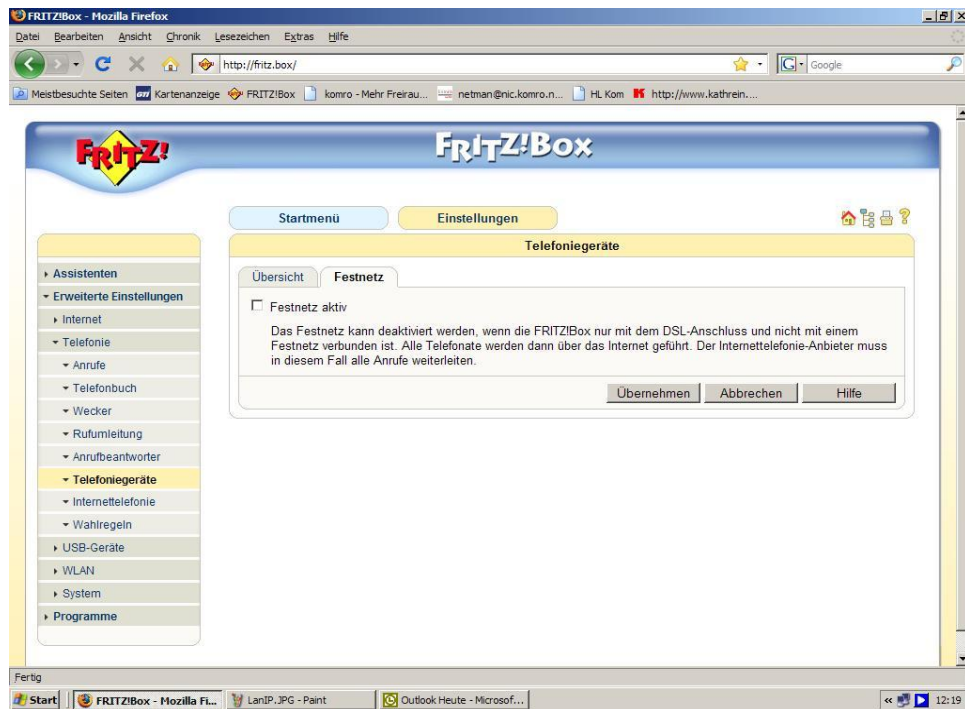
FRITZ!Box - Mozilla Firefox

Datei Bearbeiten Ansicht Chronik Lesezeichen Extras Hilfe

http://fritz.box/

Google

Meistbesuchte Seiten Kartenanzeige FRITZ!Box komro - Mehr Freirau... netman@nic.komro.n... HL Kom http://www.kathrein....

FRITZ!

FRITZ!Box

Startmenü

Einstellungen

Telefoniegeräte

Assistenten
Erweiterte Einstellungen
Internet
Telefonie
Anrufe
Telefonbuch
Wecker
Rufumleitung
Anrufbeantworter
Telefoniegeräte
Internettelefonie
Wahlregeln
USB-Geräte
WLAN
System
Programme

Übersicht Festnetz

Festnetz aktiv

Das Festnetz kann deaktiviert werden, wenn die FRITZ!Box nur mit dem DSL-Anschluss und nicht mit einem Festnetz verbunden ist. Alle Telefonate werden dann über das Internet geführt. Der Internettelefonie-Anbieter muss in diesem Fall alle Anrufe weiterleiten.

Übernehmen Abbrechen Hilfe

Fertig

Start FRITZ!Box - Mozilla Fi... LanIP.JPG - Paint Outlook Heute - Microsof... 12:19